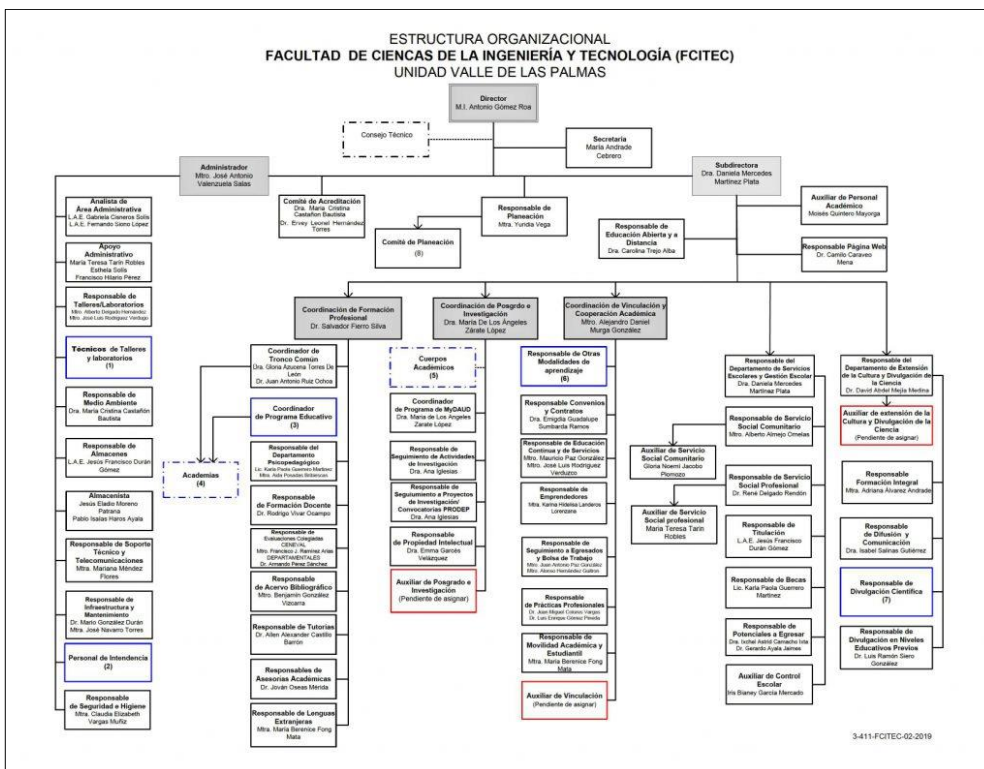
ESTRUCTURA ORGANIZACIONAL
FACULTAD DE CIENCIAS DE LA INGENIERÍA Y TECNOLOGÍA (FCITEC)
UNIDAD VALLE DE LAS PALMAS

Director
M.I. Antonio Gómez Roa

Consejo Técnico

Secretaria
María Andrade Cebrero

Administrador
Mtro. José Antonio Valenzuela Salas

Subdirectora
Dra. Daniela Mercedes Martínez Plata

Comité de Acreditación
Dra. María Cristina Castañón Bautista
Dr. Ervey Leonel Hernández Torres

Responsable de Planeación
Mtra. Yuridia Vega

Comité de Planeación
(8)

Responsable de Educación Abierta y a Distancia
Dra. Carolina Trejo Alba

Auxiliar de Personal Académico
Moisés Quintero Mayorga

Responsable Página Web
Dr. Camilo Caraveo Mena

Analista de Área Administrativa
L.A.E. Gabriela Cisneros Solís
L.A.E. Fernando Sioiro López

Apoyo Administrativo
María Teresa Tarín Robles
Esthela Solís
Francisco Hilario Pérez

Responsable de Talleres/Laboratorios
Mtro. Alberto Delgado Hernández
Mtro. José Luis Rodríguez Verdugo

Técnicos de Talleres y laboratorios
(1)

Responsable de Medio Ambiente
Dra. María Cristina Castañón Bautista

Responsable de Almacenes
L.A.E. Jesús Francisco Durán Gómez

Almacenista
Jesús Eladio Moreno Patrana
Pablo Isaías Haros Ayala

Responsable de Soporte Técnico y Telecomunicaciones
Mtra. Mariana Méndez Flores

Responsable de Infraestructura y Mantenimiento
Dr. Mario González Durán
Mtro. José Navarro Torres

Personal de Intendencia
(2)

Responsable de Seguridad e Higiene
Mtra. Claudia Elizabeth Vargas Muñiz

Coordinación de Formación Profesional
Dr. Salvador Fierro Silva

Coordinación de Posgrdo e Investigación
Dra. María De Los Ángeles Zárate López

Coordinación de Vinculación y Cooperación Académica
Mtro. Alejandro Daniel Murga González

Coordinador de Tronco Común
Dra. Gloria Azucena Torres De León
Dr. Juan Antonio Ruiz Ochoa

Coordinador de Programa Educativo
(3)

Academias
(4)

Responsable del Departamento Psicopedagógico
Lic. Karla Paola Guerrero Martínez
Mtra. Ada Posadas Bribiesca

Responsable de Formación Docente
Dr. Rodrigo Vivar Ocampo

Responsable de Evaluaciones Colegiadas CENEVAL
Mtro. Francisco J. Ramírez Arias
DEPARTAMENTALES
Dr. Armando Pérez Sánchez

Responsable de Acervo Bibliográfico
Mtro. Benjamín González Vizcarra

Responsable de Tutorías
Dr. Allen Alexander Castillo Barrón

Responsables de Asesorías Académicas
Dr. Jován Oseas Mérida

Responsable de Lenguas Extranjeras
Mtra. María Berenice Fong Mata

Cuerpos Académicos
(5)

Coordinador de Programa de MyDAUD
Dra. María de Los Ángeles Zárate López

Responsable de Seguimiento de Actividades de Investigación
Dra. Ana Iglesias

Responsable de Seguimiento a Proyectos de Investigación/ Convocatorias PRODEP
Dra. Ana Iglesias

Responsable de Propiedad Intelectual
Dra. Emma Garcés Velázquez

Auxiliar de Posgrado e Investigación
(Pendiente de asignar)

Responsable de Otras Modalidades de aprendizaje
(6)

Responsable Convenios y Contratos
Dra. Emigdia Guadalupe Sumbarda Ramos

Responsable de Educación Continua y de Servicios
Mtro. Mauricio Paz González
Mtro. José Luis Rodríguez Verdugo

Responsable de Emprendedores
Mtra. Karina Hidelisa Landeros Lorenzana

Responsable de Seguimiento a Egresados y Bolsa de Trabajo
Mtro. Juan Antonio Paz González
Mtro. Alonso Hernández Gaitán

Responsable de Prácticas Profesionales
Dr. Juan Miguel Colores Vargas
Dr. Luis Enrique Gómez Pineda

Responsable de Movilidad Académica y Estudiantil
Mtra. María Berenice Fong Mata

Auxiliar de Vinculación
(Pendiente de asignar)

Auxiliar de Servicio Social Comunitario
Gloria Noemí Jacobo Plomozo

Auxiliar de Servicio Social profesional
María Teresa Tarín Robles

Responsable del Departamento de Servicios Escolares y Gestión Escolar
Dra. Daniela Mercedes Martínez Plata

Responsable de Servicio Social Comunitario
Mtro. Alberto Almejo Ornelas

Responsable de Servicio Social Profesional
Dr. René Delgado Rendón

Responsable de Titulación
L.A.E. Jesús Francisco Durán Gómez

Responsable de Becas
Lic. Karla Paola Guerrero Martínez

Responsable de Potenciales a Egresar
Dra. Ircheel Astrid Camacho Islas
Dr. Gerardo Ayala Jaimes

Auxiliar de Control Escolar
Iris Blaney García Mercado

Responsable del Departamento de Extensión de la Cultura y Divulgación de la Ciencia
Dr. David Abdel Mejía Medina

Auxiliar de extensión de la Cultura y Divulgación de la Ciencia
(Pendiente de asignar)

Responsable Formación Integral
Mtra. Adriana Álvarez Andrade

Responsable de Difusión y Comunicación
Dra. Isabel Salinas Gutiérrez

Responsable de Divulgación Científica
(7)

Responsable de Divulgación en Niveles Educativos Previos
Dr. Luis Ramón Siero González

3-411-FCITEC-02-2019